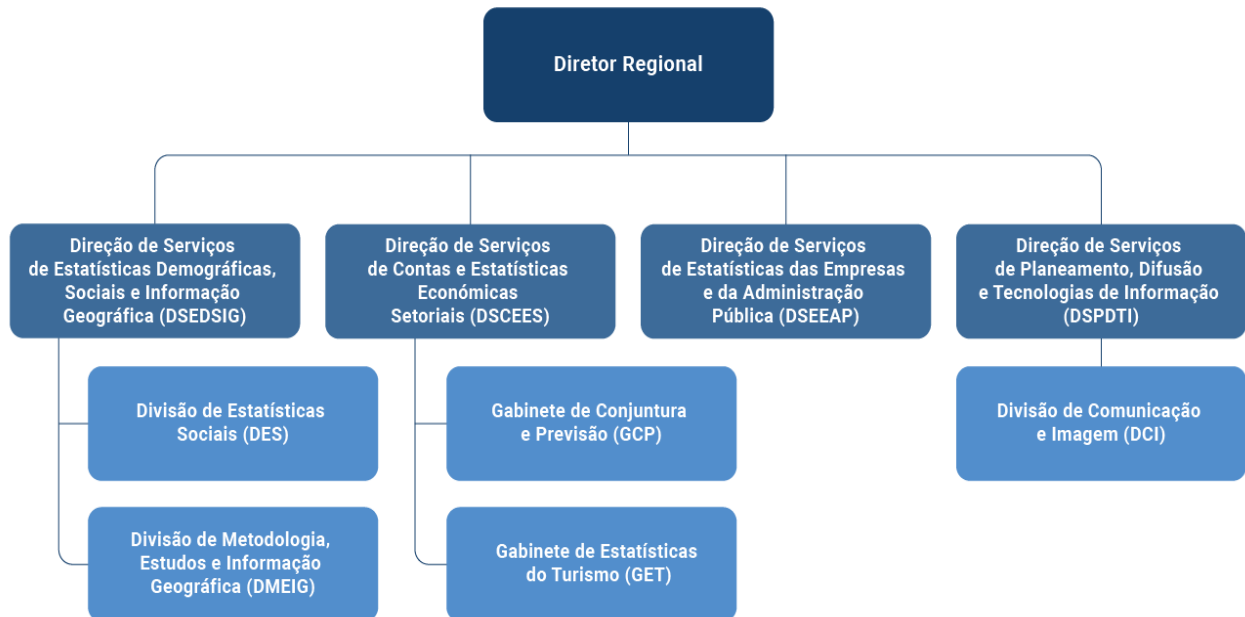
Diretor Regional

Direção de Serviços de Estatísticas Demográficas, Sociais e Informação Geográfica (DSEDSIG)

Direção de Serviços de Contas e Estatísticas Económicas Setoriais (DSCEES)

Direção de Serviços de Estatísticas das Empresas e da Administração Pública (DSEEAP)

Direção de Serviços de Planeamento, Difusão e Tecnologias de Informação (DSPDTI)

Divisão de Estatísticas Sociais (DES)

Divisão de Metodologia, Estudos e Informação Geográfica (DMEIG)

Gabinete de Conjuntura e Previsão (GCP)

Gabinete de Estatísticas do Turismo (GET)

Divisão de Comunicação e Imagem (DCI)